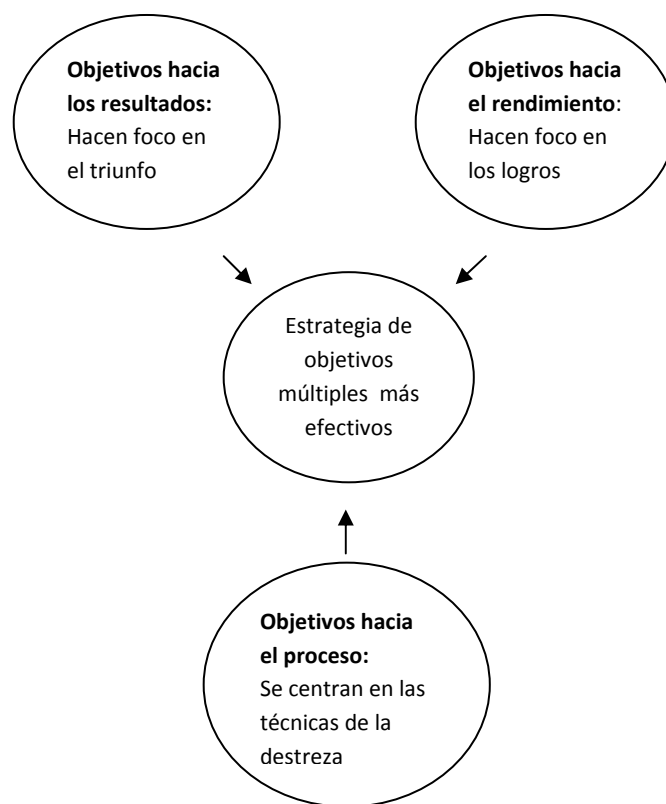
Objetivos hacia los resultados: Hacen foco en el triunfo

Objetivos hacia el rendimiento: Hacen foco en los logros

Estrategia de objetivos múltiples más efectivos

Objetivos hacia el proceso: Se centran en las técnicas de la destreza